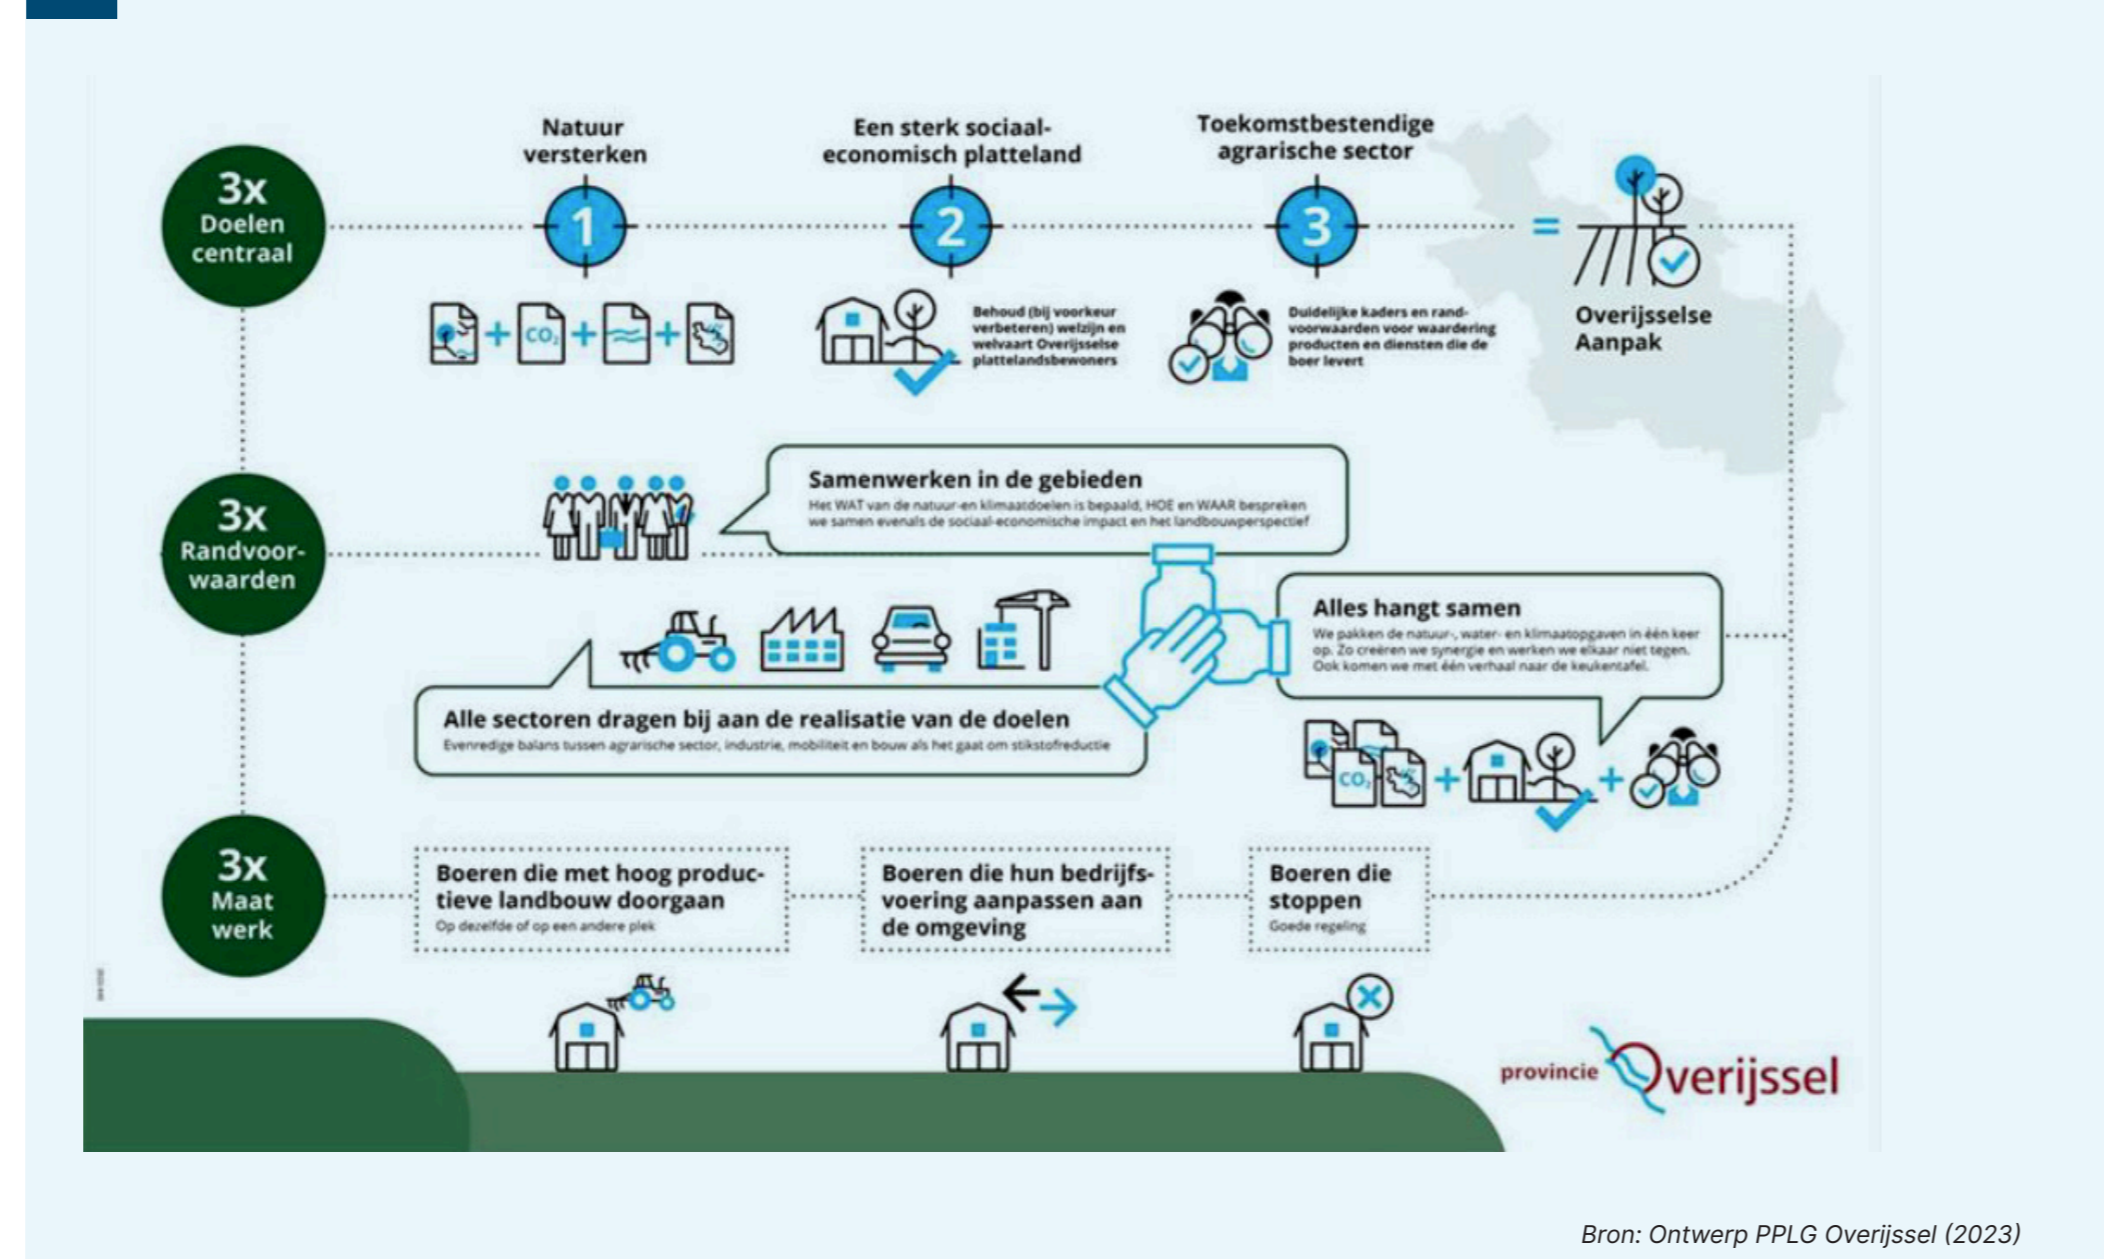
3x Doelen centraal

Natuur versterken

1

$CO_2$

Een sterk sociaal-economisch platteland

2

Behoud (bij voorkeur verbeteren) welzijn en welvaart Overijsselse plattelandsbewoners

Toekomstbestendige agrarische sector

3

Duidelijke kaders en randvoorwaarden voor waardering producten en diensten die de boer levert

=

Overijsselse Aanpak

3x Randvoorwaarden

Samenwerken in de gebieden
Het WAT van de natuur-en klimaatdoelen is bepaald, HOE en WAAR bespreken we samen evenals de sociaal-economische impact en het landbouwperspectief

Alles hangt samen
We pakken de natuur-, water- en klimaatopgaven in één keer op. Zo creëren we synergie en werken we elkaar niet tegen. Ook komen we met één verhaal naar de keukentafel.

Alle sectoren dragen bij aan de realisatie van de doelen
Evenredige balans tussen agrarische sector, industrie, mobiliteit en bouw als het gaat om stikstofreductie

$CO_2$

3x Maat werk

Boeren die met hoog productieve landbouw doorgaan
Op dezelfde of op een andere plek

Boeren die hun bedrijfsvoering aanpassen aan de omgeving

Boeren die stoppen
Goede regeling

provincie Overijssel

Bron: Ontwerp PPLG Overijssel (2023)